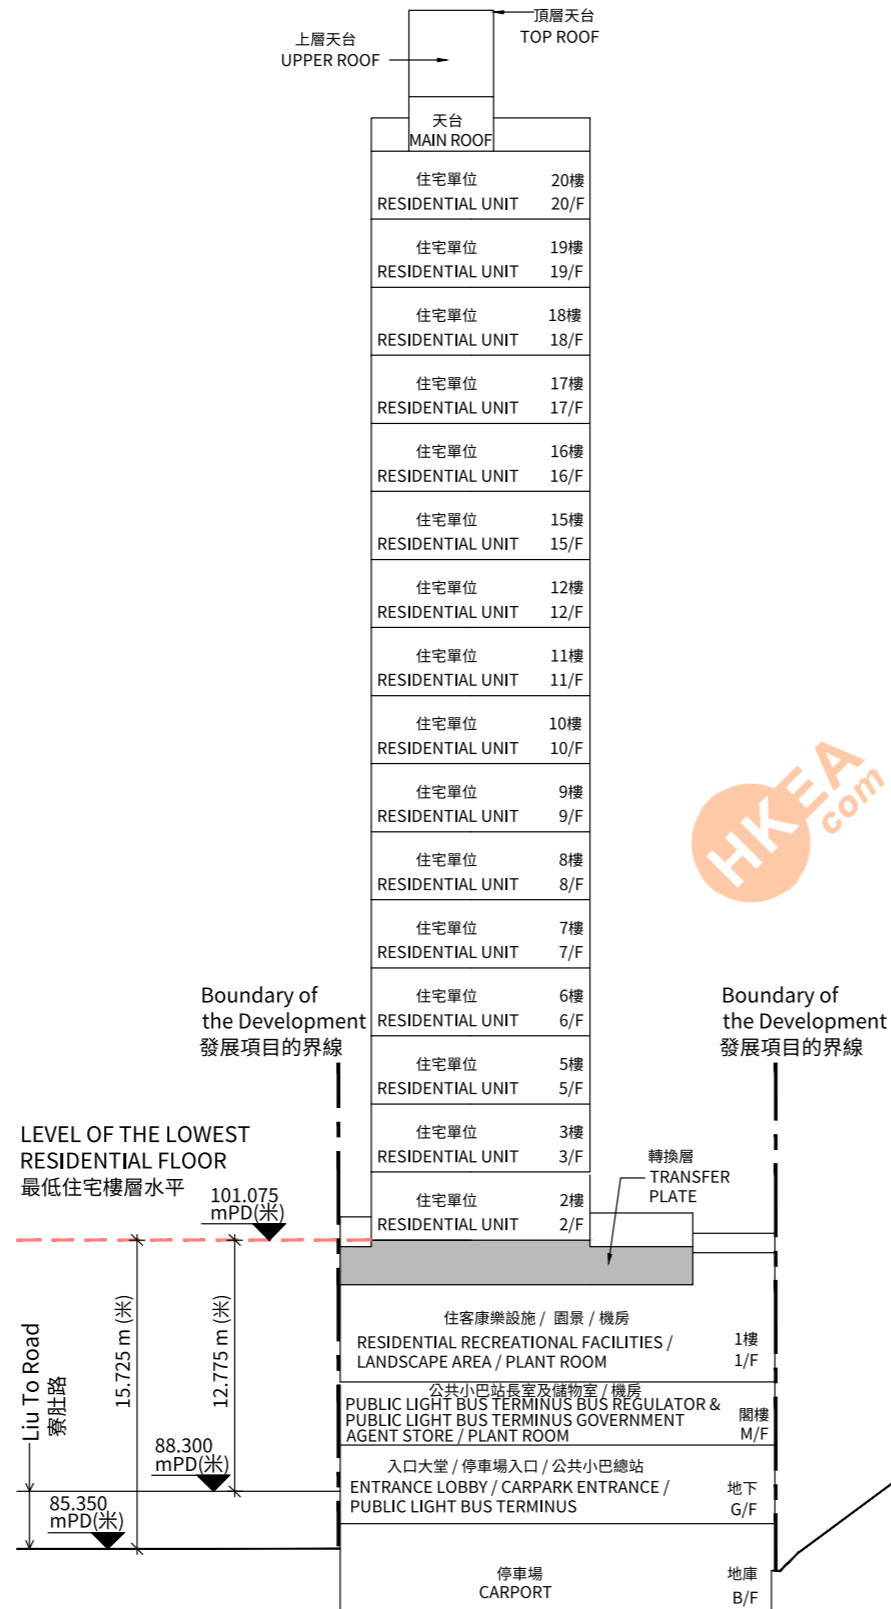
頂層天台
TOP ROOF

上層天台
UPPER ROOF

天台
MAIN ROOF

住宅單位 20樓
RESIDENTIAL UNIT 20/F

住宅單位 19樓
RESIDENTIAL UNIT 19/F

住宅單位 18樓
RESIDENTIAL UNIT 18/F

住宅單位 17樓
RESIDENTIAL UNIT 17/F

住宅單位 16樓
RESIDENTIAL UNIT 16/F

住宅單位 15樓
RESIDENTIAL UNIT 15/F

住宅單位 12樓
RESIDENTIAL UNIT 12/F

住宅單位 11樓
RESIDENTIAL UNIT 11/F

住宅單位 10樓
RESIDENTIAL UNIT 10/F

住宅單位 9樓
RESIDENTIAL UNIT 9/F

住宅單位 8樓
RESIDENTIAL UNIT 8/F

住宅單位 7樓
RESIDENTIAL UNIT 7/F

HKEA.com

Boundary of the Development
發展項目的界線

住宅單位 6樓
RESIDENTIAL UNIT 6/F

Boundary of the Development
發展項目的界線

住宅單位 5樓
RESIDENTIAL UNIT 5/F

LEVEL OF THE LOWEST RESIDENTIAL FLOOR
最低住宅樓層水平

住宅單位 3樓
RESIDENTIAL UNIT 3/F

轉換層
TRANSFER PLATE

101.075 mPD(米)

住宅單位 2樓
RESIDENTIAL UNIT 2/F

15.725 m (米)

12.775 m (米)

Liu To Road
寮肚路

住客康樂設施 / 園景 / 機房
RESIDENTIAL RECREATIONAL FACILITIES / LANDSCAPE AREA / PLANT ROOM 1樓 1/F

公共小巴站長室及儲物室 / 機房
PUBLIC LIGHT BUS TERMINUS BUS REGULATOR & PUBLIC LIGHT BUS TERMINUS GOVERNMENT AGENT STORE / PLANT ROOM 閣樓 M/F

88.300 mPD(米)

入口大堂 / 停車場入口 / 公共小巴總站
ENTRANCE LOBBY / CARPARK ENTRANCE / PUBLIC LIGHT BUS TERMINUS 地下 G/F

85.350 mPD(米)

停車場
CARPORT 地庫 B/F